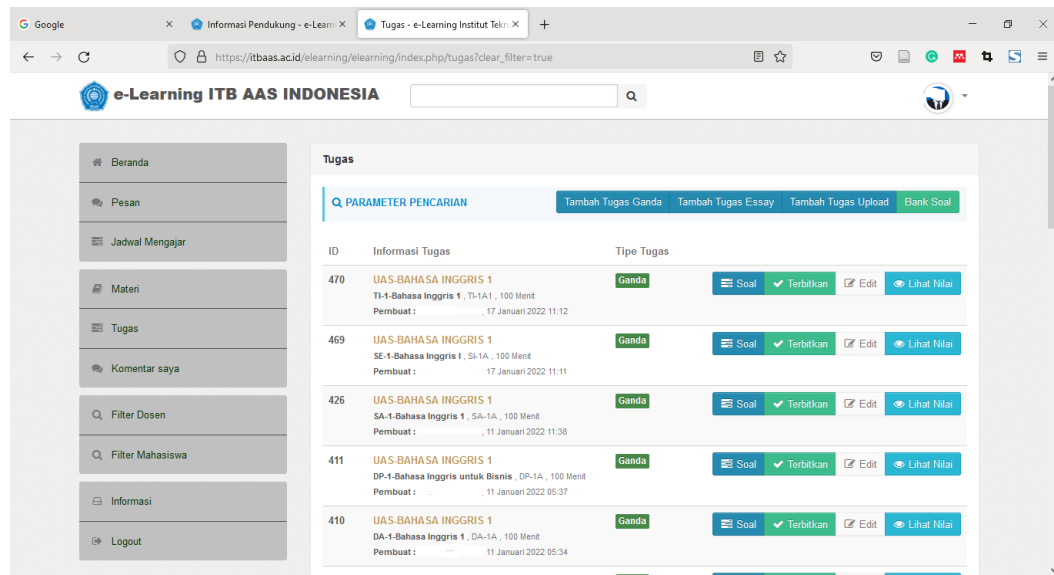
Google
Informasi Pendukung - e-Learn
Tugas - e-Learning Institut Tekn
https://itbaas.ac.id/elearning/elearning/index.php/tugas?clear_filter=true

e-Learning ITB AAS INDONESIA

Beranda
Pesan
Jadwal Mengajar
Materi
Tugas
Komentar saya
Filter Dosen
Filter Mahasiswa
Informasi
Logout

Tugas

PARAMETER PENCARIAN
Tambah Tugas Ganda
Tambah Tugas Essay
Tambah Tugas Upload
Bank Soal

| ID | Informasi Tugas | Tipe Tugas | |
|---|---|---|---|
| 470 | UAS-BAHASA INGGRIS 1 TI-1-Bahasa Inggris 1 , TI-1A1 , 100 Menit Pembuat : , 17 Januari 2022 11:12 | Ganda | Soal Terbitkan Edit Lihat Nilai |
| 469 | UAS-BAHASA INGGRIS 1 SE-1-Bahasa Inggris I , SI-1A , 100 Menit Pembuat : 17 Januari 2022 11:11 | Ganda | Soal Terbitkan Edit Lihat Nilai |
| 426 | UAS-BAHASA INGGRIS 1 SA-1-Bahasa Inggris 1 , SA-1A , 100 Menit Pembuat : , 11 Januari 2022 11:38 | Ganda | Soal Terbitkan Edit Lihat Nilai |
| 411 | UAS-BAHASA INGGRIS 1 DP-1-Bahasa Inggris untuk Bisnis , DP-1A , 100 Menit Pembuat : , 11 Januari 2022 05:37 | Ganda | Soal Terbitkan Edit Lihat Nilai |
| 410 | UAS-BAHASA INGGRIS 1 DA-1-Bahasa Inggris 1 , DA-1A , 100 Menit Pembuat : 11 Januari 2022 05:34 | Ganda | Soal Terbitkan Edit Lihat Nilai |